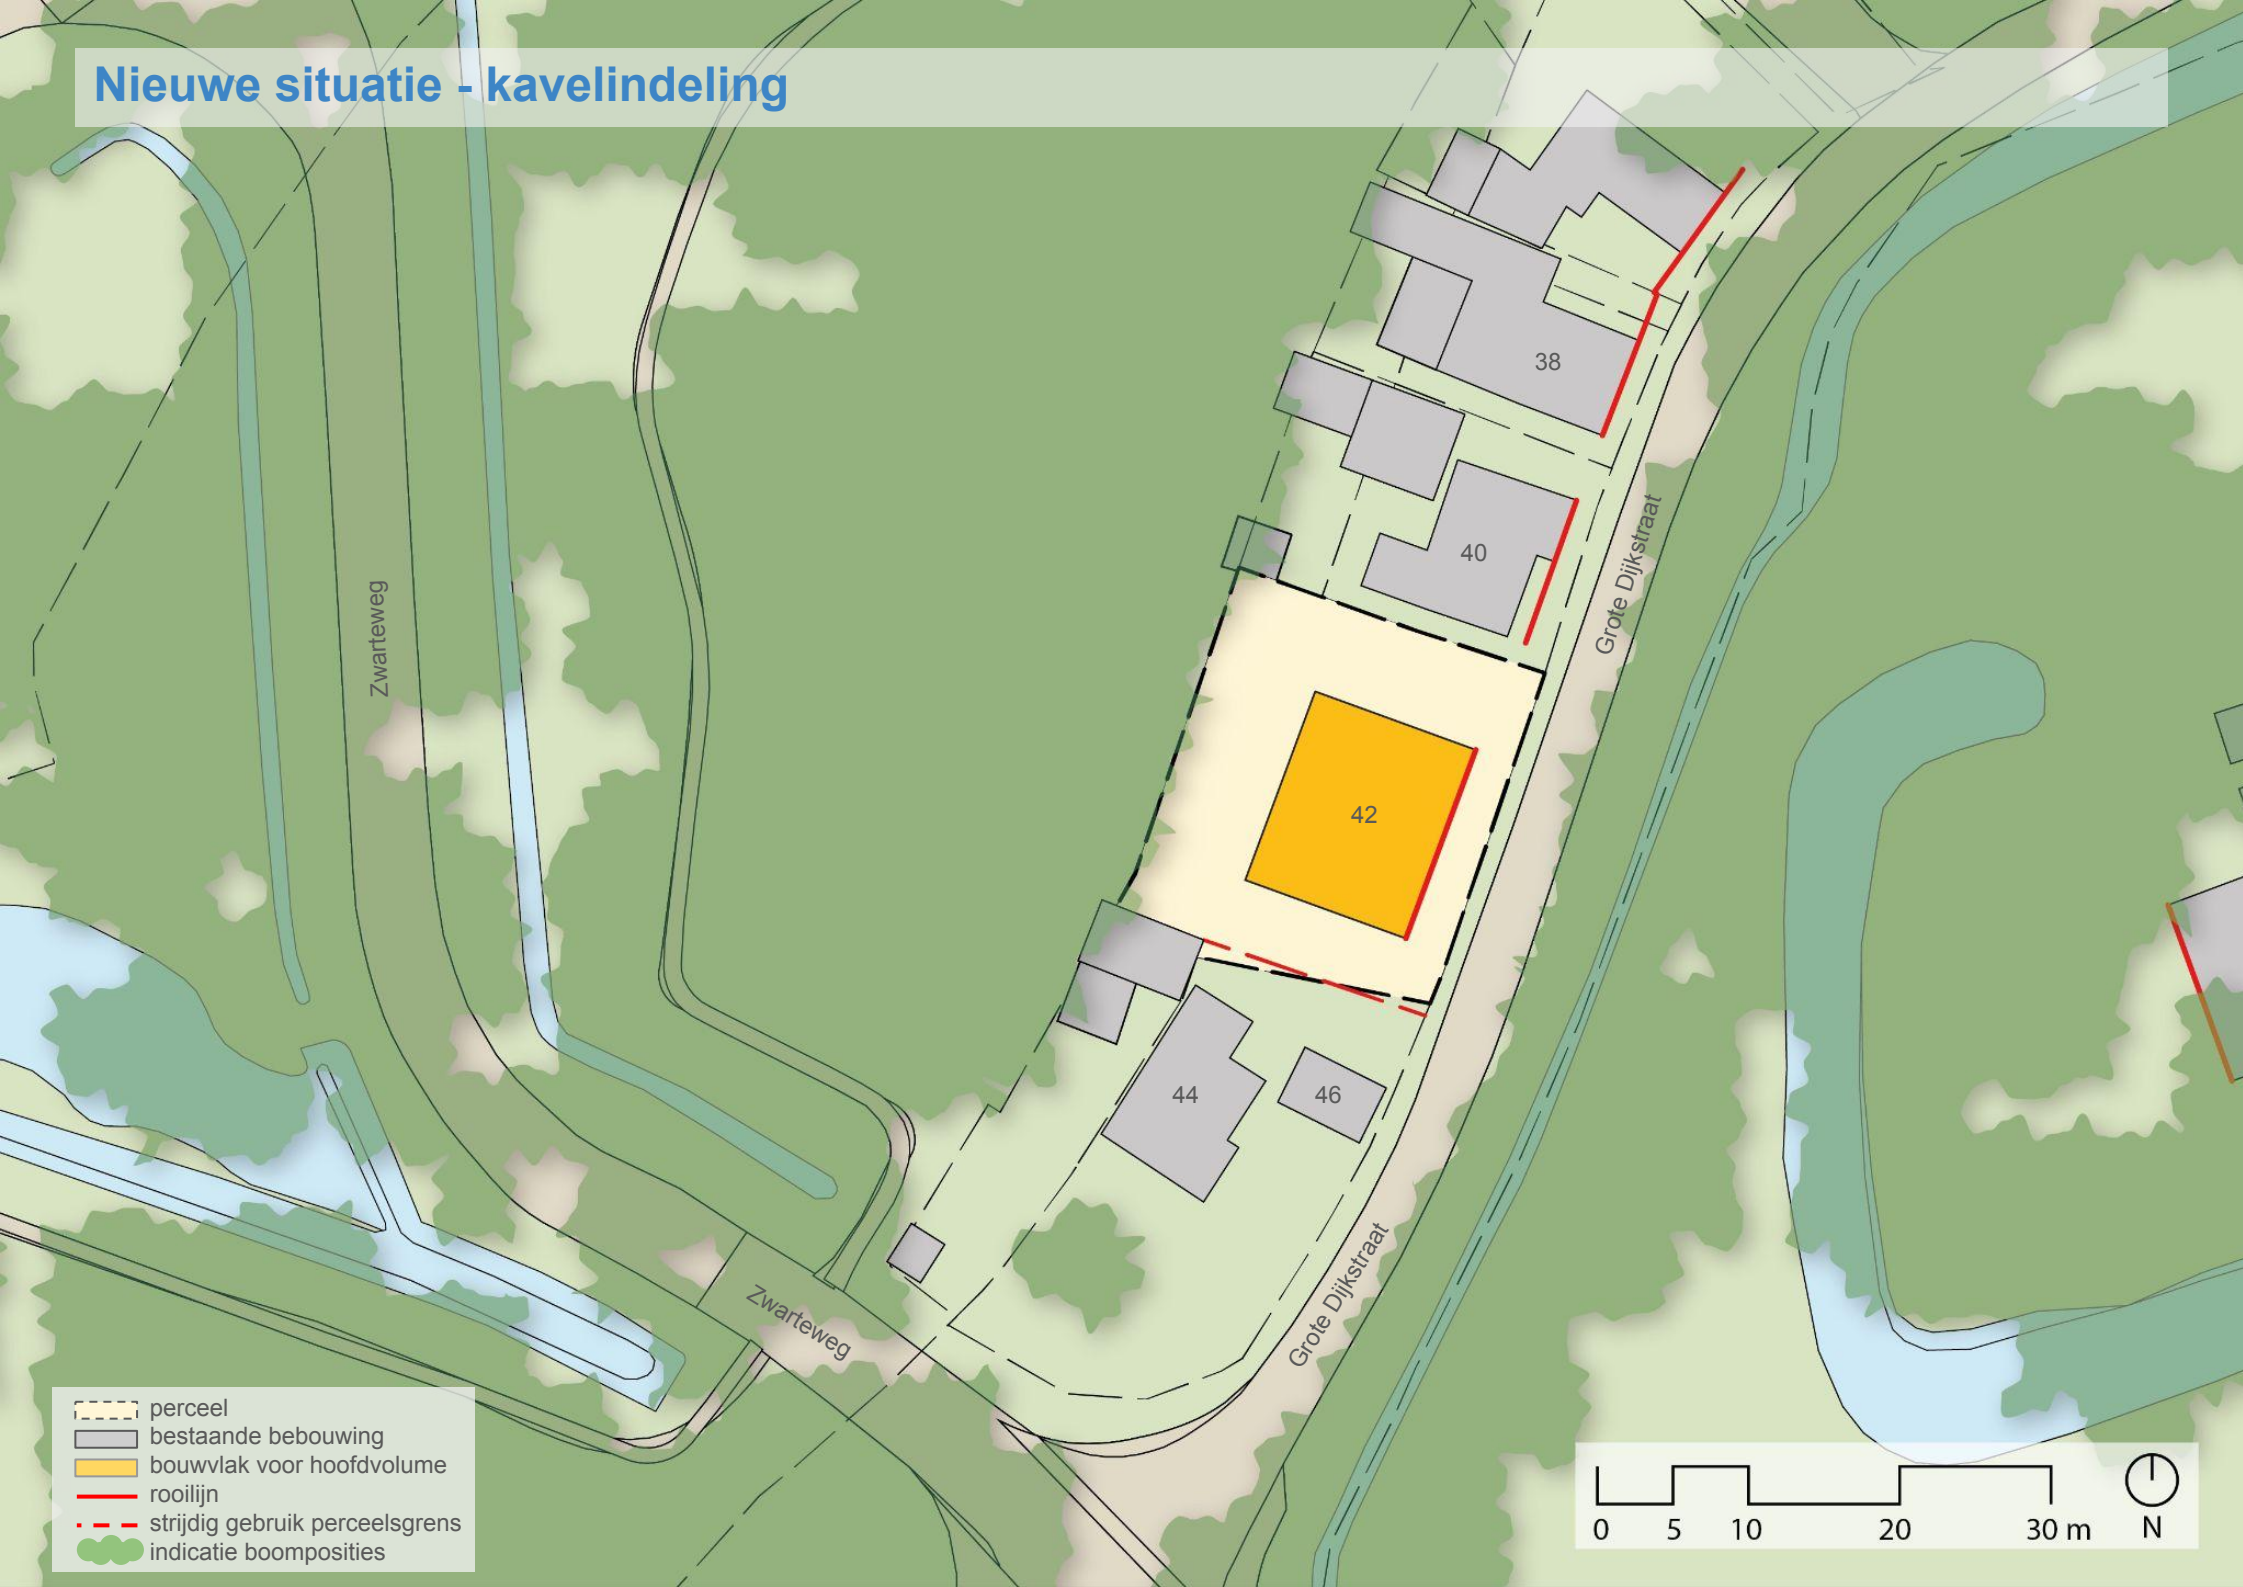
Nieuwe situatie - kavelindeling

38

40

Grote Dijkstraat

Zwarteweg

42

44

46

Zwarteweg

Grote Dijkstraat

perceel
bestaande bebouwing
bouwvlak voor hoofdvolume
rooilijn
strijdig gebruik perceelsgrens
indicatie boomposities

0 5 10 20 30 m

N